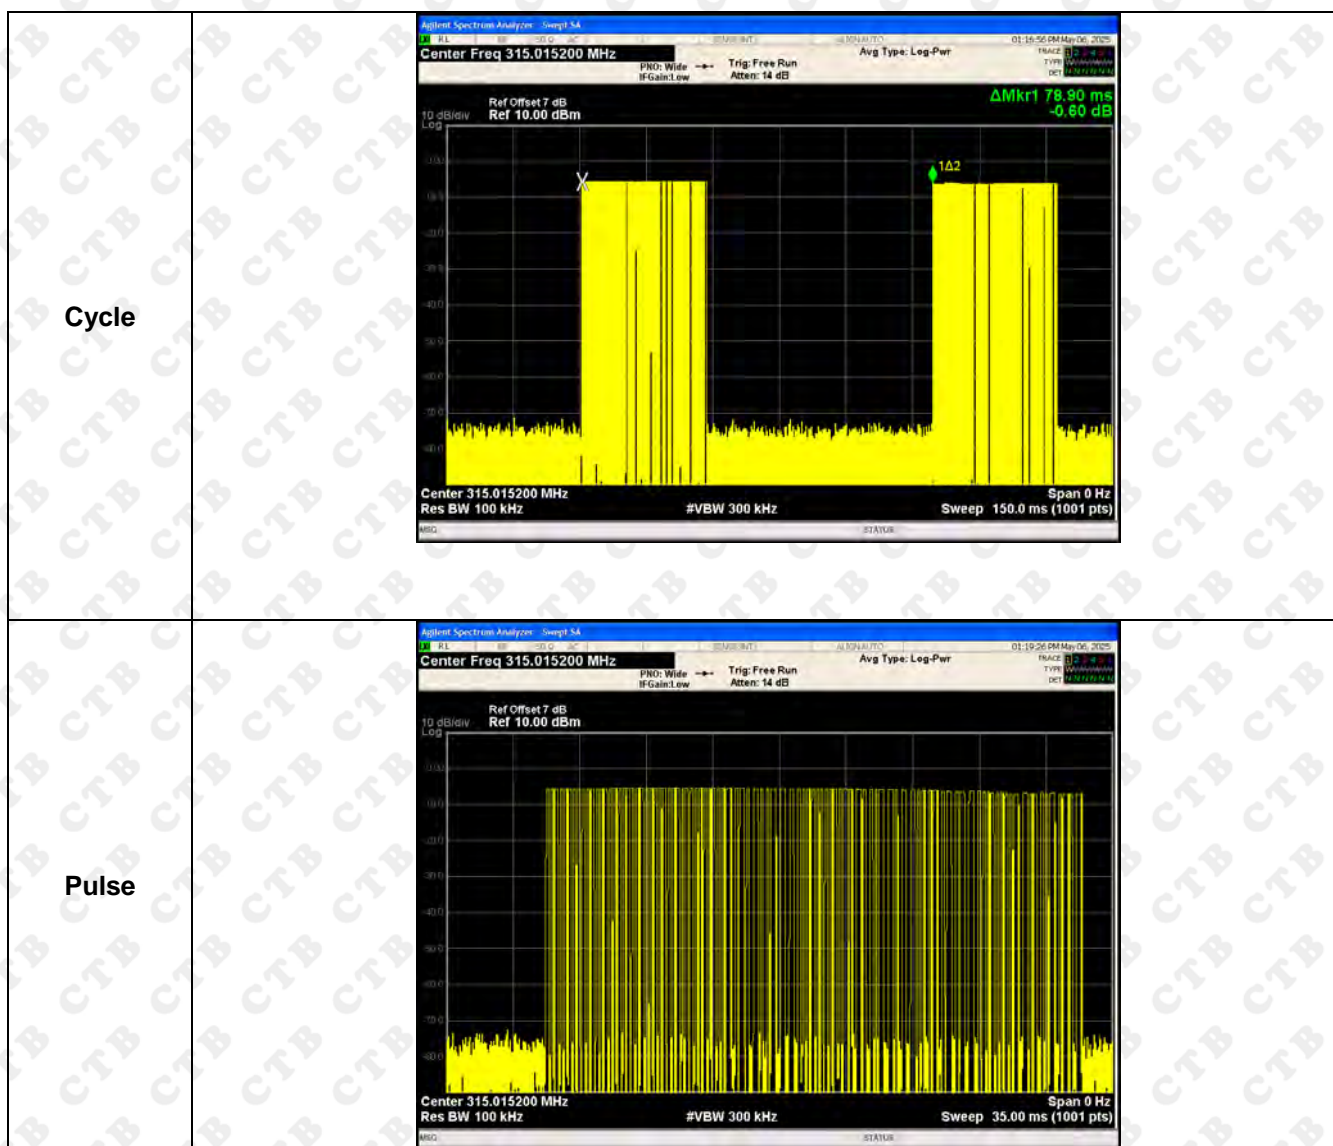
Cycle

Agilent Spectrum Analyzer - Swept SA

Center Freq 315.015200 MHz
PNO: Wide
IFGain:Low
Trig: Free Run
Atten: 14 dB
Avg Type: Log-Pwr
01:16:56 PM May 06, 2025
TRACE
TYPE
DET

10 dB/div
Log
Ref Offset 7 dB
Ref 10.00 dBm
ΔMkr1 78.90 ms
-0.60 dB

X
1Δ2

Center 315.015200 MHz
Res BW 100 kHz
#VBW 300 kHz
Span 0 Hz
Sweep 150.0 ms (1001 pts)
MSG
STATUS

Pulse

Agilent Spectrum Analyzer - Swept SA

Center Freq 315.015200 MHz
PNO: Wide
IFGain:Low
Trig: Free Run
Atten: 14 dB
Avg Type: Log-Pwr
01:19:26 PM May 06, 2025
TRACE
TYPE
DET

10 dB/div
Log
Ref Offset 7 dB
Ref 10.00 dBm

Center 315.015200 MHz
Res BW 100 kHz
#VBW 300 kHz
Span 0 Hz
Sweep 35.00 ms (1001 pts)
MSG
STATUS